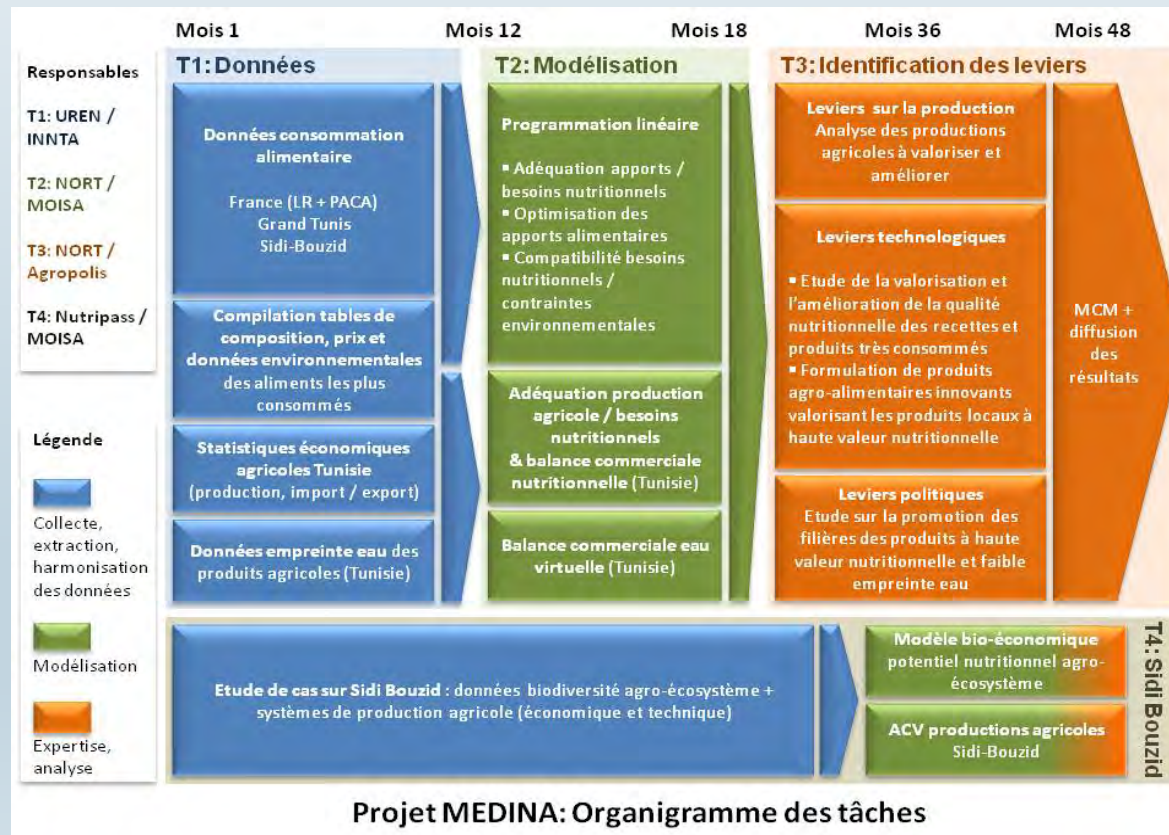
Mois 1 Mois 12 Mois 18 Mois 36 Mois 48

Responsables

T1: UREN / INNTA

T2: NORT / MOISA

T3: NORT / Agropolis

T4: Nutripass / MOISA

Légende

Collecte, extraction, harmonisation des données

Modélisation

Expertise, analyse

T1: Données

Données consommation alimentaire

France (LR + PACA)
Grand Tunis
Sidi-Bouzid

Compilation tables de composition, prix et données environnementales des aliments les plus consommés

Statistiques économiques agricoles Tunisie (production, import / export)

Données empreinte eau des produits agricoles (Tunisie)

T2: Modélisation

Programmation linéaire

▪ Adéquation apports / besoins nutritionnels
▪ Optimisation des apports alimentaires
▪ Compatibilité besoins nutritionnels / contraintes environnementales

Adéquation production agricole / besoins nutritionnels & balance commerciale nutritionnelle (Tunisie)

Balance commerciale eau virtuelle (Tunisie)

T3: Identification des leviers

Leviers sur la production
Analyse des productions agricoles à valoriser et améliorer

Leviers technologiques

▪ Etude de la valorisation et l'amélioration de la qualité nutritionnelle des recettes et produits très consommés
▪ Formulation de produits agro-alimentaires innovants valorisant les produits locaux à haute valeur nutritionnelle

Leviers politiques
Etude sur la promotion des filières des produits à haute valeur nutritionnelle et faible empreinte eau

MCM + diffusion des résultats

Etude de cas sur Sidi Bouzid : données biodiversité agro-écosystème + systèmes de production agricole (économique et technique)

Modèle bio-économique potentiel nutritionnel agro-écosystème

ACV productions agricoles Sidi-Bouzid

T4: Sidi Bouzid

Projet MEDINA: Organigramme des tâches